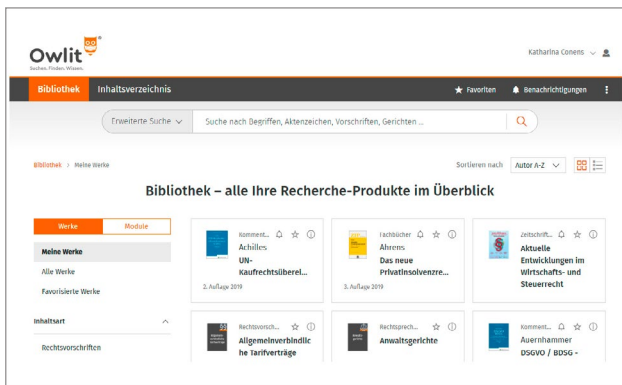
Owlit®
Suchen. Finden. Wissen.

Katharina Conens

Bibliothek Inhaltsverzeichnis

Favoriten Benachrichtigungen

Erweiterte Suche

Suche nach Begriffen, Aktenzeichen, Vorschriften, Gerichten ...

Bibliothek > Meine Werke

Sortieren nach Autor A-Z

Bibliothek – alle Ihre Recherche-Produkte im Überblick

Werke Module

Meine Werke
Alle Werke
Favorisierte Werke

Inhaltsart

Rechtsvorschriften

Komment...
Achilles
UN-Kaufrechtsübereil...
2. Auflage 2019

Fachbücher
Ahrens
Das neue Privatinsolvenzre...
3. Auflage 2019

Zeitschrift...
Aktuelle Entwicklungen im Wirtschafts- und Steuerrecht

Rechtsvorsch...
Allgemeinverbindliche Tarifverträge

Rechtsprech...
Anwaltsgerichte

Komment...
Auernhammer
DSGVO / BDSG -